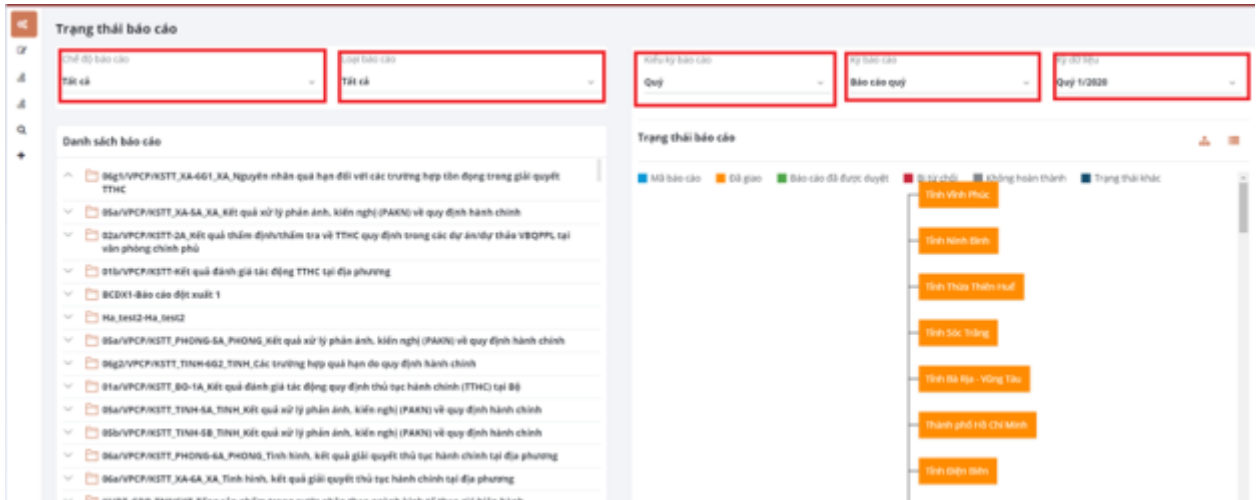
Trạng thái báo cáo

Chế độ báo cáo
Tất cả

Loại báo cáo
Tất cả

Kiểu kỳ báo cáo
Quý

Kỳ báo cáo
Báo cáo quý

Kỳ dữ liệu
Quý 1/2020

Danh sách báo cáo

06g1/VPCP/KSTT_XA-6G1_XA_Nguyên nhân quá hạn đối với các trường hợp tồn đọng trong giải quyết TTHC
05a/VPCP/KSTT_XA-5A_XA_Kết quả xử lý phản ánh, kiến nghị (PAKN) về quy định hành chính
02a/VPCP/KSTT-2A_Kết quả thẩm định/thẩm tra về TTHC quy định trong các dự án/dự thảo VBQPPL tại văn phòng chính phủ
01b/VPCP/KSTT-Kết quả đánh giá tác động TTHC tại địa phương
BCDX1-Báo cáo đột xuất 1
Ha_test2-Ha_test2
05a/VPCP/KSTT_PHONG-5A_PHONG_Kết quả xử lý phản ánh, kiến nghị (PAKN) về quy định hành chính
06g2/VPCP/KSTT_TINH-6G2_TINH_Các trường hợp quá hạn do quy định hành chính
01a/VPCP/KSTT_BO-1A_Kết quả đánh giá tác động quy định thủ tục hành chính (TTHC) tại Bộ
05a/VPCP/KSTT_TINH-5A_TINH_Kết quả xử lý phản ánh, kiến nghị (PAKN) về quy định hành chính
05b/VPCP/KSTT_TINH-5B_TINH_Kết quả xử lý phản ánh, kiến nghị (PAKN) về quy định hành chính
06a/VPCP/KSTT_PHONG-6A_PHONG_Tình hình, kết quả giải quyết thủ tục hành chính tại địa phương
06a/VPCP/KSTT_XA-6A_XA_Tình hình, kết quả giải quyết thủ tục hành chính tại địa phương
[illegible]

Trạng thái báo cáo

Mã báo cáo
Đã giao
Báo cáo đã được duyệt
Bị từ chối
Không hoàn thành
Trạng thái khác

Tỉnh Vĩnh Phúc
Tỉnh Ninh Bình
Tỉnh Thừa Thiên Huế
Tỉnh Sóc Trăng
Tỉnh Bà Rịa - Vũng Tàu
Thành phố Hồ Chí Minh
Tỉnh Điện Biên